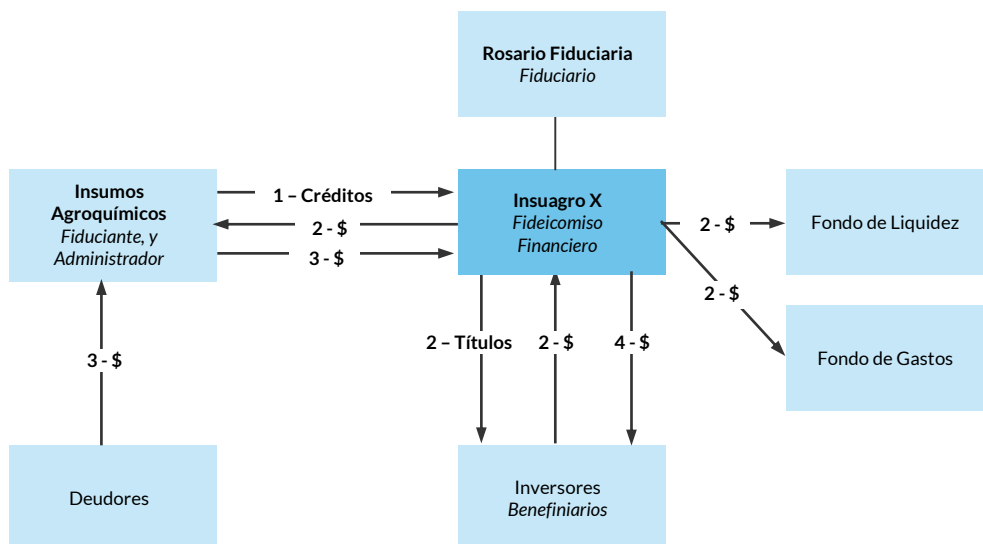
Rosario Fiduciaria
*Fiduciario*

Insumos Agroquímicos
*Fiduciante, y Administrador*

1 – Créditos

2 - $

3 - $

Insuagro X
*Fideicomiso Financiero*

2 - $

Fondo de Liquidez

2 - $

Fondo de Gastos

3 - $

2 – Títulos

2 - $

4 - $

Deudores

Inversores
*Benefiniarios*